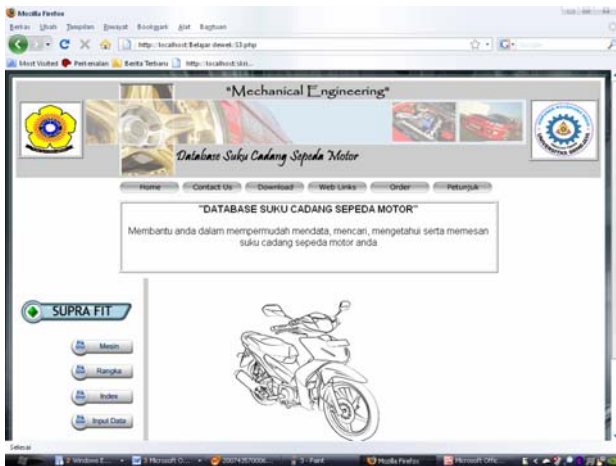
Mozilla Firefox

Berkas Ubah Tampilan Riwayat Bookmark Alat Bantuan

http://localhost/Belajar dewek/13.php

Most Visited Pertemalan Berita Terbaru http://localhost/skri...

*Mechanical Engineering*

Database Suku Cadang Sepeda Motor

Home Contact Us Download Web Links Order Petunjuk

"DATABASE SUKU CADANG SEPEDA MOTOR"

Membantu anda dalam mempermudah mendata, mencari, mengetahui serta memesan suku cadang sepeda motor anda

SUPRA FIT

Mesin

Rangka

Index

Input Data

Selesai

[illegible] Windows E... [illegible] Microsoft O... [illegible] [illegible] - Paint Mozilla Firefox Microsoft Offic...